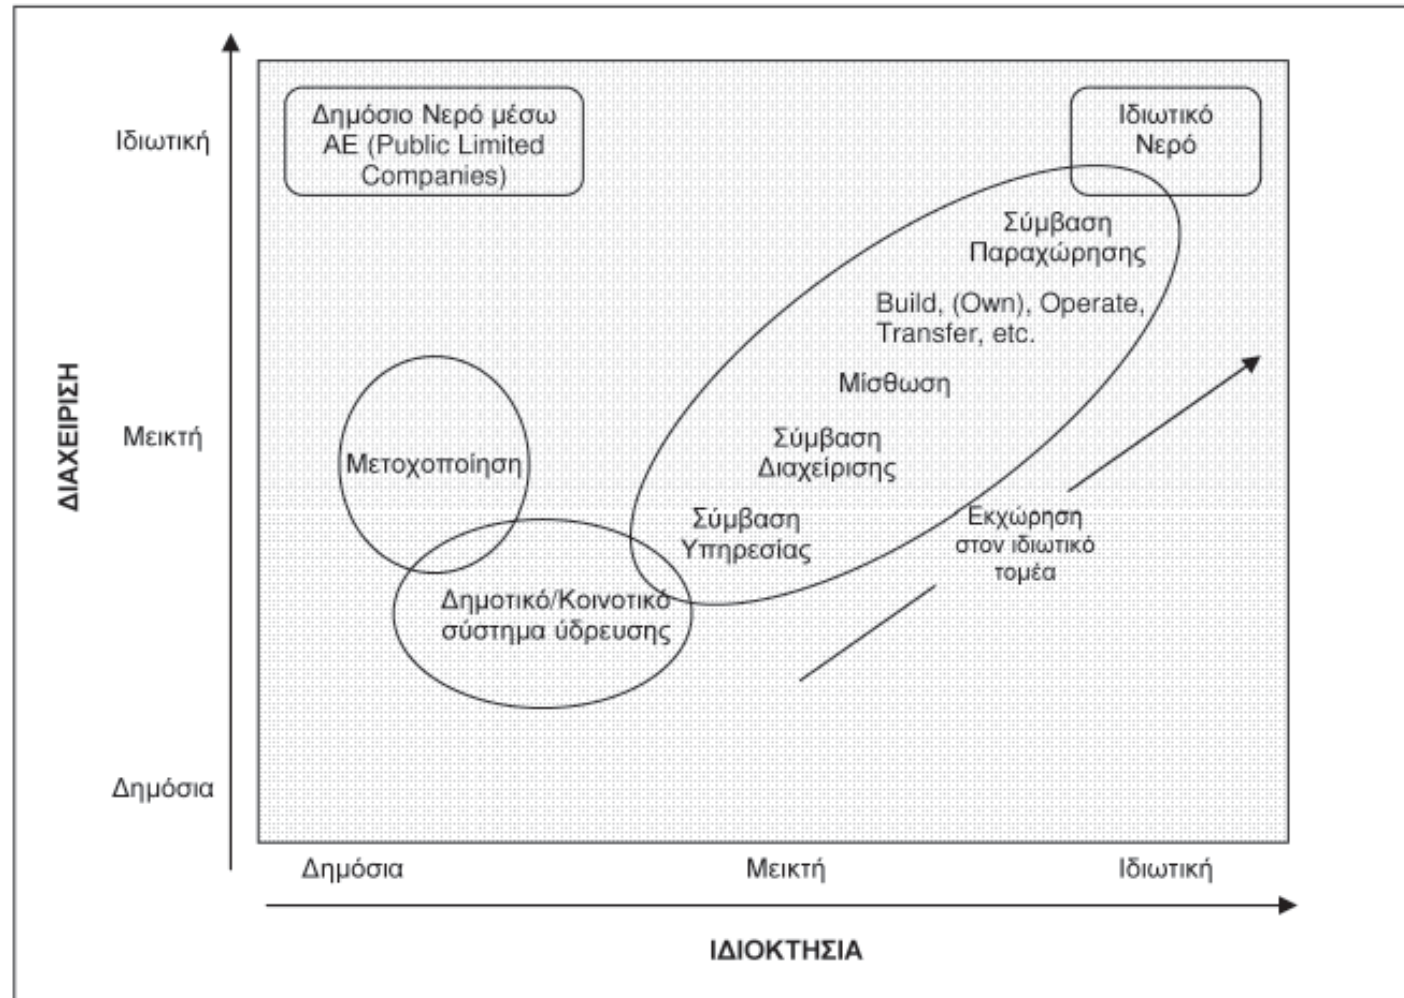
ΔΙΑΧΕΙΡΙΣΗ

Ιδιωτική

Μεικτή

Δημόσια

Δημόσιο Νερό μέσω ΑΕ (Public Limited Companies)

Ιδιωτικό Νερό

Σύμβαση Παραχώρησης

Build, (Own), Operate, Transfer, etc.

Μίσθωση

Σύμβαση Διαχείρισης

Σύμβαση Υπηρεσίας

Μετοχοποίηση

Δημοτικό/Κοινοτικό σύστημα ύδρευσης

Εκχώρηση στον ιδιωτικό τομέα

Δημόσια

Μεικτή

Ιδιωτική

ΙΔΙΟΚΤΗΣΙΑ